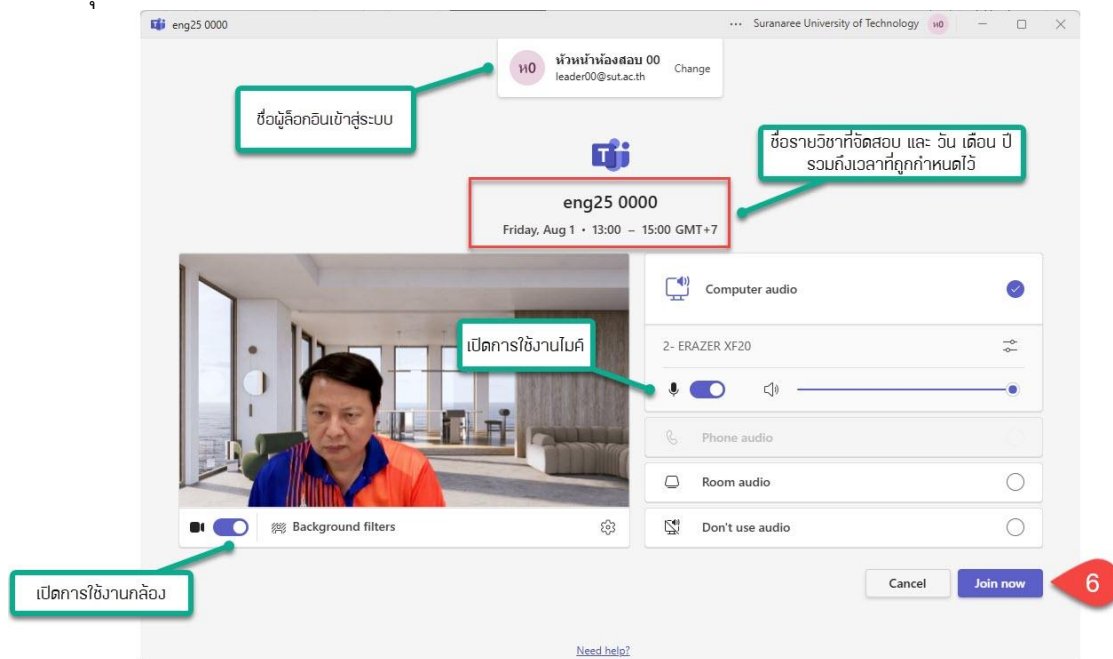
eng25 0000

... Suranaree University of Technology ห0

ห0 หัวหน้าห้องสอบ 00
leader00@sut.ac.th
Change

ชื่อผู้ล็อกอินเข้าสู่ระบบ

ชื่อรายวิชาที่จัดสอบ และ วัน เดือน ปี รวมถึงเวลาที่ถูกกำหนดไว้

eng25 0000
Friday, Aug 1 • 13:00 – 15:00 GMT+7

Computer audio

เปิดการใช้งานไมค์

2- ERAZER XF20

Phone audio

Room audio

Don't use audio

Background filters

เปิดการใช้งานกล้อง

Cancel

Join now

6

Need help?